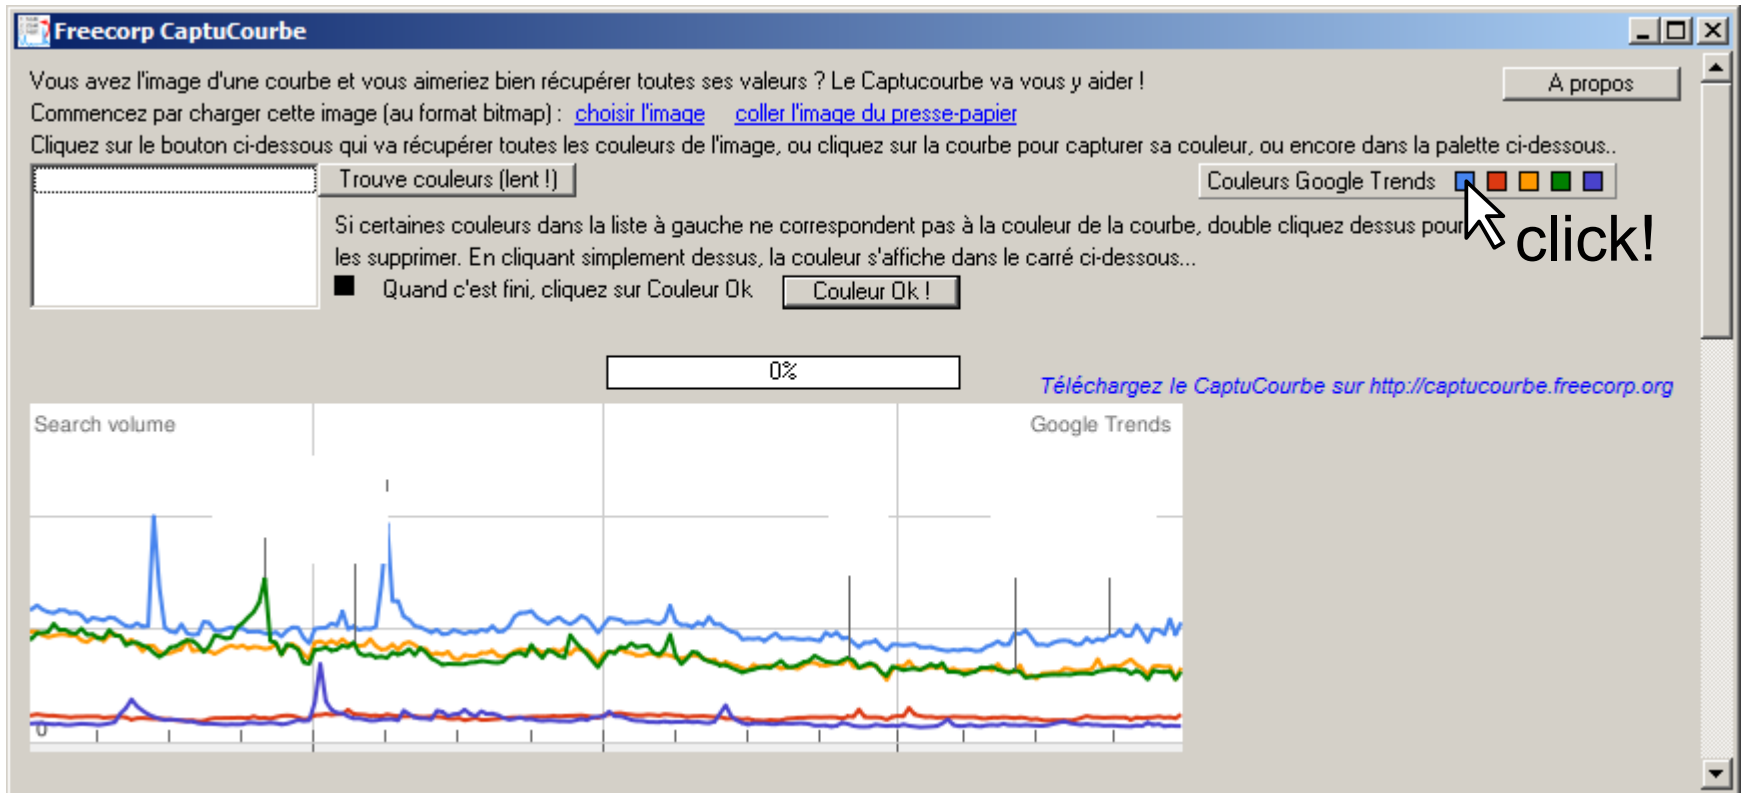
Freecorp CaptuCourbe

Vous avez l'image d'une courbe et vous aimeriez bien récupérer toutes ses valeurs ? Le Captucourbe va vous y aider !

A propos

Commencez par charger cette image (au format bitmap) : choisir l'image coller l'image du presse-papier

Cliquez sur le bouton ci-dessous qui va récupérer toutes les couleurs de l'image, ou cliquez sur la courbe pour capturer sa couleur, ou encore dans la palette ci-dessous..

Trouve couleurs (lent !)

Couleurs Google Trends

click!

Si certaines couleurs dans la liste à gauche ne correspondent pas à la couleur de la courbe, double cliquez dessus pour les supprimer. En cliquant simplement dessus, la couleur s'affiche dans le carré ci-dessous...

Quand c'est fini, cliquez sur Couleur Ok Couleur Ok !

0%

Téléchargez le CaptuCourbe sur http://captucourbe.freecorp.org

Search volume

Google Trends

0